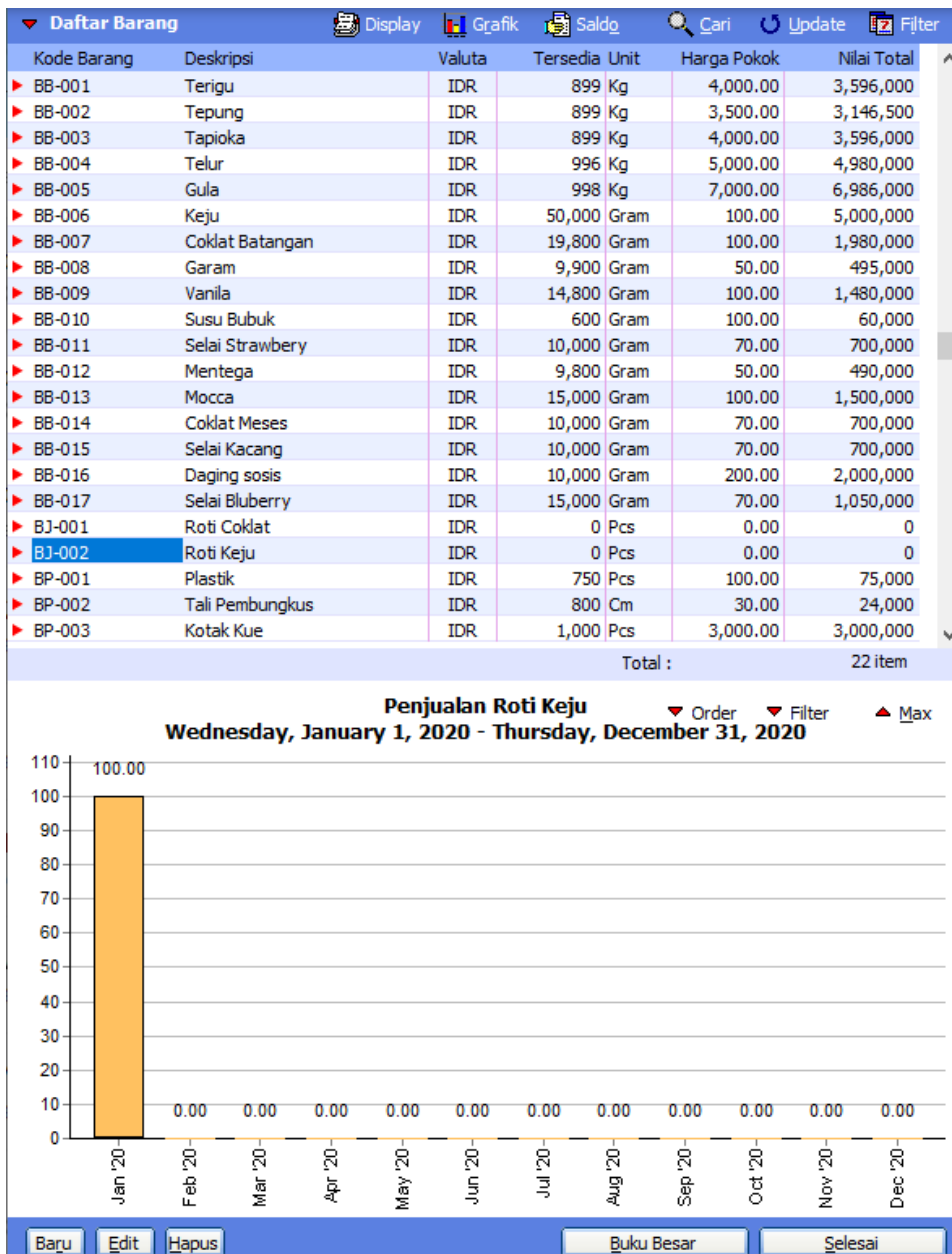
Daftar Barang Display Grafik Saldo Cari Update Filter

| Kode Barang | Deskripsi | Valuta | Tersedia | Unit | Harga Pokok | Nilai Total |
|---|---|---|---|---|---|---|
| BB-001 | Terigu | IDR | 899 | Kg | 4,000.00 | 3,596,000 |
| BB-002 | Tepung | IDR | 899 | Kg | 3,500.00 | 3,146,500 |
| BB-003 | Tapioka | IDR | 899 | Kg | 4,000.00 | 3,596,000 |
| BB-004 | Telur | IDR | 996 | Kg | 5,000.00 | 4,980,000 |
| BB-005 | Gula | IDR | 998 | Kg | 7,000.00 | 6,986,000 |
| BB-006 | Keju | IDR | 50,000 | Gram | 100.00 | 5,000,000 |
| BB-007 | Coklat Batangan | IDR | 19,800 | Gram | 100.00 | 1,980,000 |
| BB-008 | Garam | IDR | 9,900 | Gram | 50.00 | 495,000 |
| BB-009 | Vanila | IDR | 14,800 | Gram | 100.00 | 1,480,000 |
| BB-010 | Susu Bubuk | IDR | 600 | Gram | 100.00 | 60,000 |
| BB-011 | Selai Strawbery | IDR | 10,000 | Gram | 70.00 | 700,000 |
| BB-012 | Mentega | IDR | 9,800 | Gram | 50.00 | 490,000 |
| BB-013 | Mocca | IDR | 15,000 | Gram | 100.00 | 1,500,000 |
| BB-014 | Coklat Meses | IDR | 10,000 | Gram | 70.00 | 700,000 |
| BB-015 | Selai Kacang | IDR | 10,000 | Gram | 70.00 | 700,000 |
| BB-016 | Daging sosis | IDR | 10,000 | Gram | 200.00 | 2,000,000 |
| BB-017 | Selai Bluberry | IDR | 15,000 | Gram | 70.00 | 1,050,000 |
| BJ-001 | Roti Coklat | IDR | 0 | Pcs | 0.00 | 0 |
| BJ-002 | Roti Keju | IDR | 0 | Pcs | 0.00 | 0 |
| BP-001 | Plastik | IDR | 750 | Pcs | 100.00 | 75,000 |
| BP-002 | Tali Pembungkus | IDR | 800 | Cm | 30.00 | 24,000 |
| BP-003 | Kotak Kue | IDR | 1,000 | Pcs | 3,000.00 | 3,000,000 |

Total : 22 item

Penjualan Roti Keju
Wednesday, January 1, 2020 - Thursday, December 31, 2020
Order Filter Max

110 100 90 80 70 60 50 40 30 20 10 0

100.00 0.00 0.00 0.00 0.00 0.00 0.00 0.00 0.00 0.00 0.00 0.00

Jan '20 Feb '20 Mar '20 Apr '20 May '20 Jun '20 Jul '20 Aug '20 Sep '20 Oct '20 Nov '20 Dec '20

Baru Edit Hapus Buku Besar Selesai